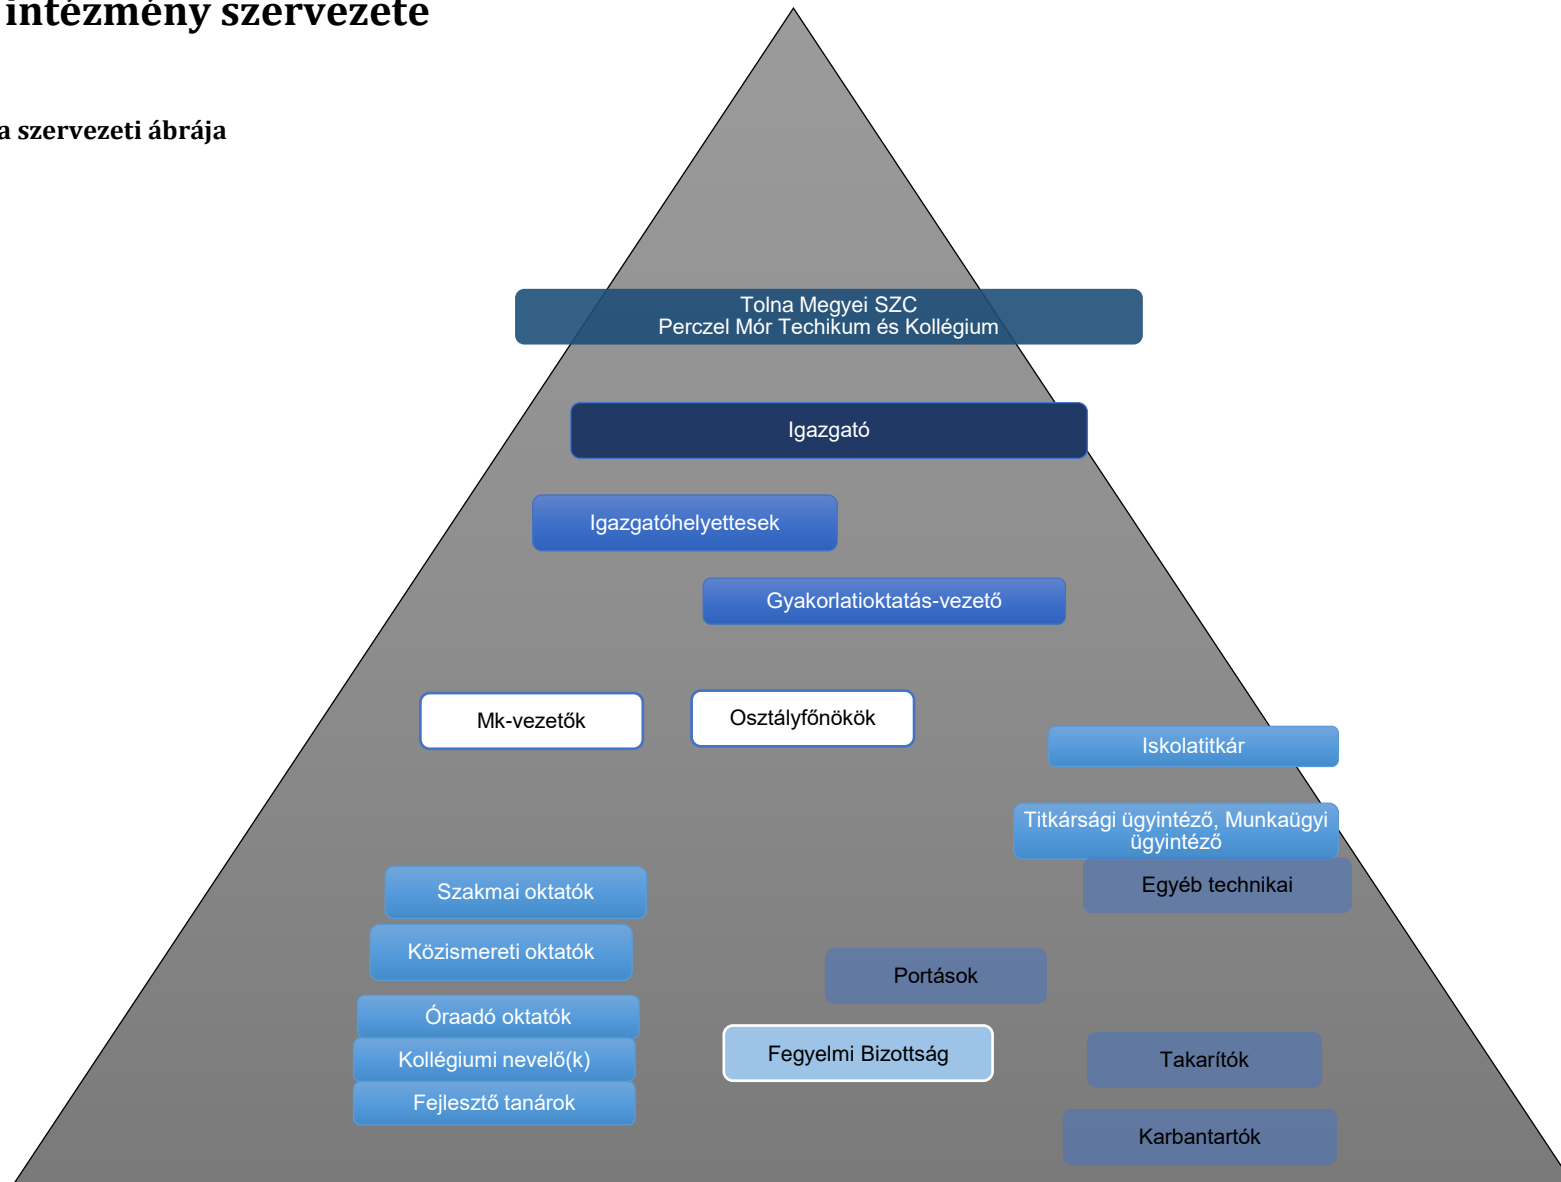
intézmény szervezete

a szervezeti ábrája

Tolna Megyei SZC
Perczel Mór Techikum és Kollégium

Igazgató

Igazgatóhelyettesek

Gyakorlatioktatás-vezető

Mk-vezetők

Osztályfőnökök

Iskolatitkár

Titkársági ügyintéző, Munkaügyi ügyintéző

Egyéb technikai

Szakmai oktatók

Közismereti oktatók

Portások

Óraadó oktatók

Kollégiumi nevelő(k)

Fegyelmi Bizottság

Takarítók

Fejlesztő tanárok

Karbantartók